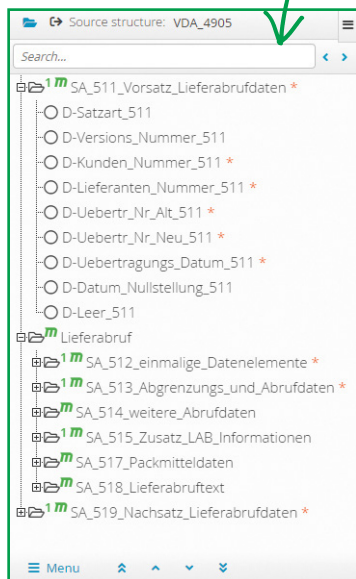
Source structure: VDA_4905

Search...

1 m SA_511_Vorsatz_Lieferabrufdaten *
D-Satzart_511
D-Versions_Nummer_511
D-Kunden_Nummer_511 *
D-Lieferanten_Nummer_511 *
D-Uebertr_Nr_Alt_511 *
D-Uebertr_Nr_Neu_511 *
D-Uebertragungs_Datum_511 *
D-Datum_Nullstellung_511
D-Leer_511
m Lieferabruf
1 m SA_512_einmalige_Datenelemente *
1 m SA_513_Abgrenzungs_und_Abrufdaten *
m SA_514_weitere_Abrufdaten
1 m SA_515_Zusatz_LAB_Informationen
m SA_517_Packmitteldaten
m SA_518_Lieferabruftext
1 m SA_519_Nachsatz_Lieferabrufdaten *

Menu